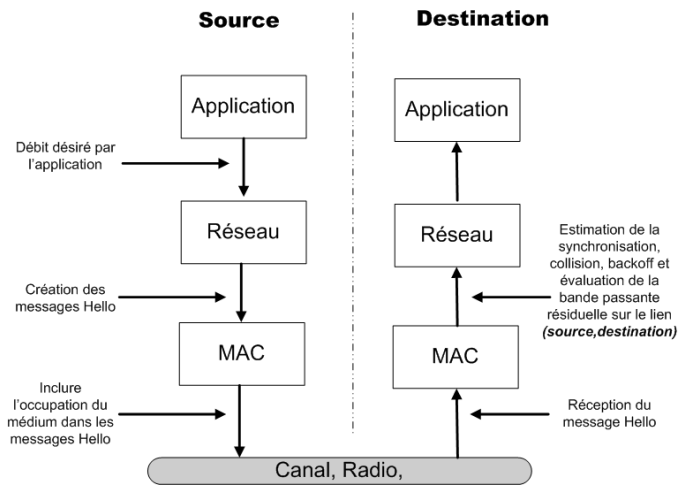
Source

Destination

Application

Application

Débit désiré par l'application

Réseau

Réseau

Estimation de la synchronisation, collision, backoff et évaluation de la bande passante résiduelle sur le lien ***(source,destination)***

Création des messages Hello

MAC

MAC

Inclure l'occupation du médium dans les messages Hello

Réception du message Hello

Canal, Radio,